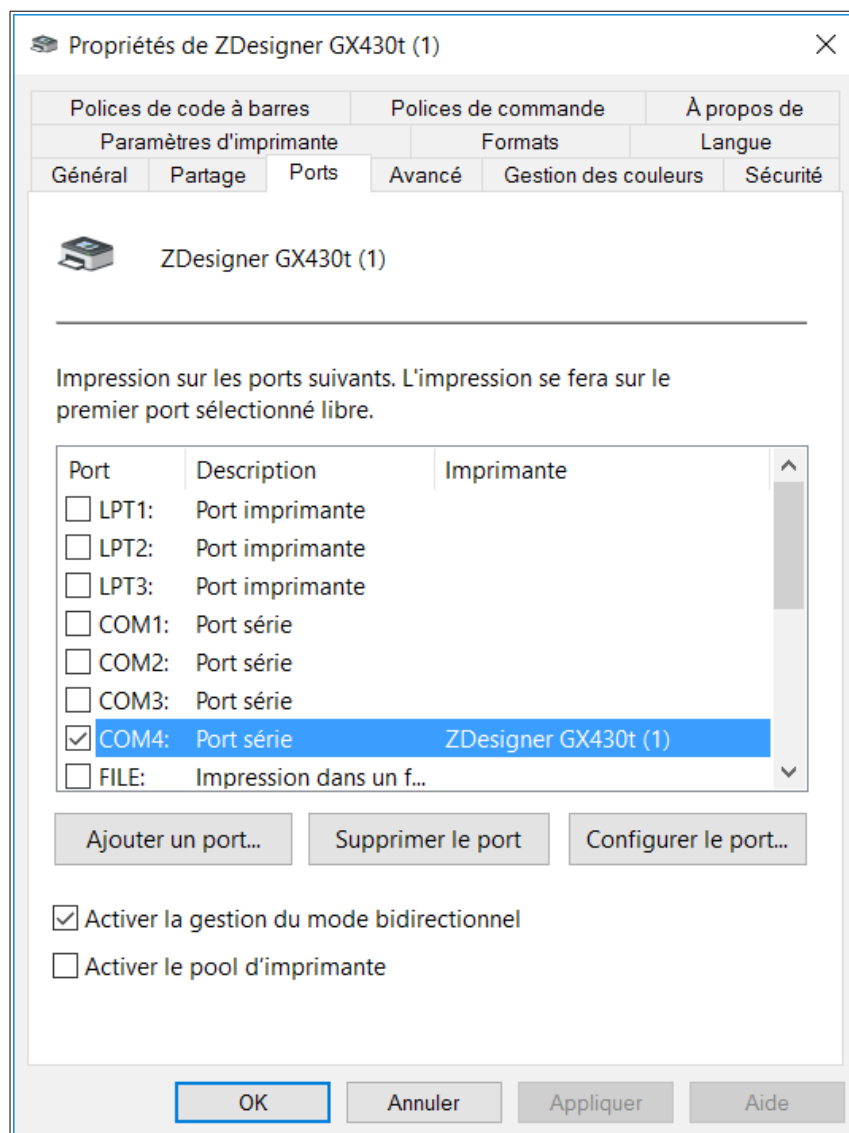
Propriétés de ZDesigner GX430t (1)

Polices de code à barres | Polices de commande | À propos de
Paramètres d'imprimante | Formats | Langue
Général | Partage | Ports | Avancé | Gestion des couleurs | Sécurité

ZDesigner GX430t (1)

Impression sur les ports suivants. L'impression se fera sur le premier port sélectionné libre.

| Port | Description | Imprimante |
|---|---|---|
| LPT1: | Port imprimante | |
| LPT2: | Port imprimante | |
| LPT3: | Port imprimante | |
| COM1: | Port série | |
| COM2: | Port série | |
| COM3: | Port série | |
| COM4: | Port série | ZDesigner GX430t (1) |
| FILE: | Impression dans un f... | |

Ajouter un port... | Supprimer le port | Configurer le port...

Activer la gestion du mode bidirectionnel

Activer le pool d'imprimante

OK | Annuler | Appliquer | Aide